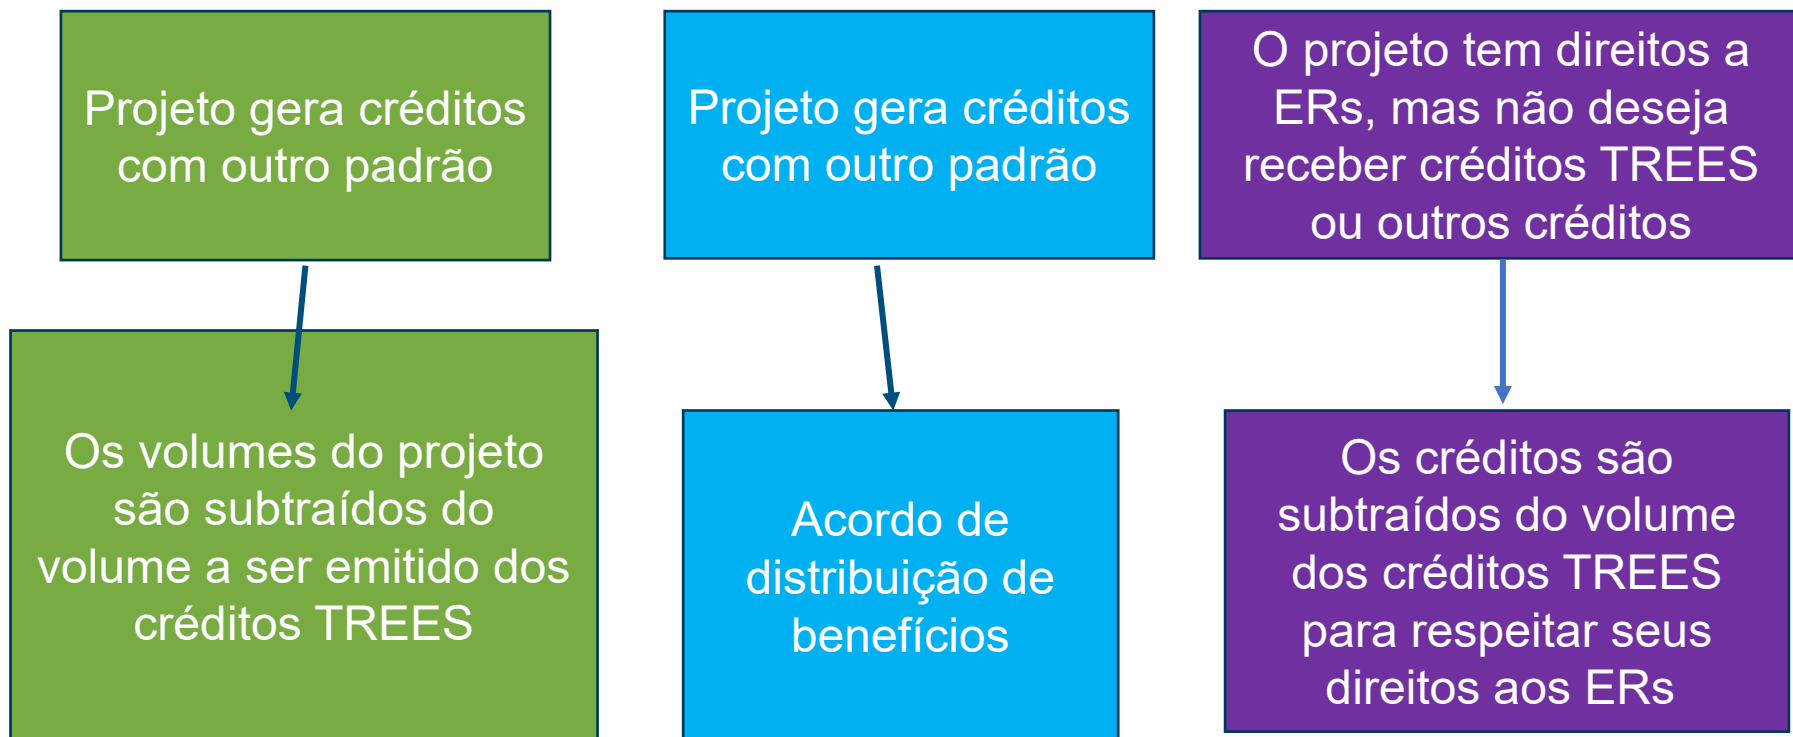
Projeto gera créditos com outro padrão

Os volumes do projeto são subtraídos do volume a ser emitido dos créditos TREES

Projeto gera créditos com outro padrão

Acordo de distribuição de benefícios

O projeto tem direitos a ERs, mas não deseja receber créditos TREES ou outros créditos

Os créditos são subtraídos do volume dos créditos TREES para respeitar seus direitos aos ERs